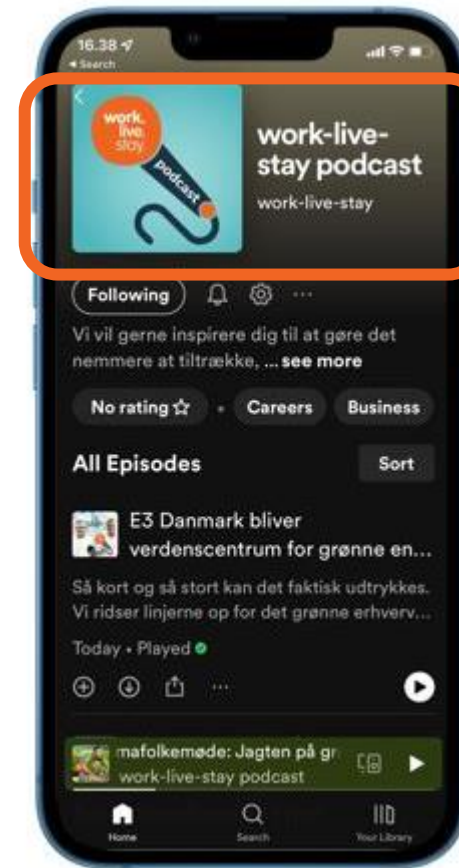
16.38
◂ Search

work. live. stay.
podcast

work-live-stay podcast
work-live-stay

Following

Vi vil gerne inspirere dig til at gøre det nemmere at tiltrække, ... see more

No rating ☆ • Careers Business

All Episodes
Sort

E3 Danmark bliver verdenscentrum for grønne en...

Så kort og så stort kan det faktisk udtrykkes. Vi ridser linjerne op for det grønne erhverv...

Today • Played

mafolkemøde: Jagten på gr
work-live-stay podcast

Home
Search
Your Library